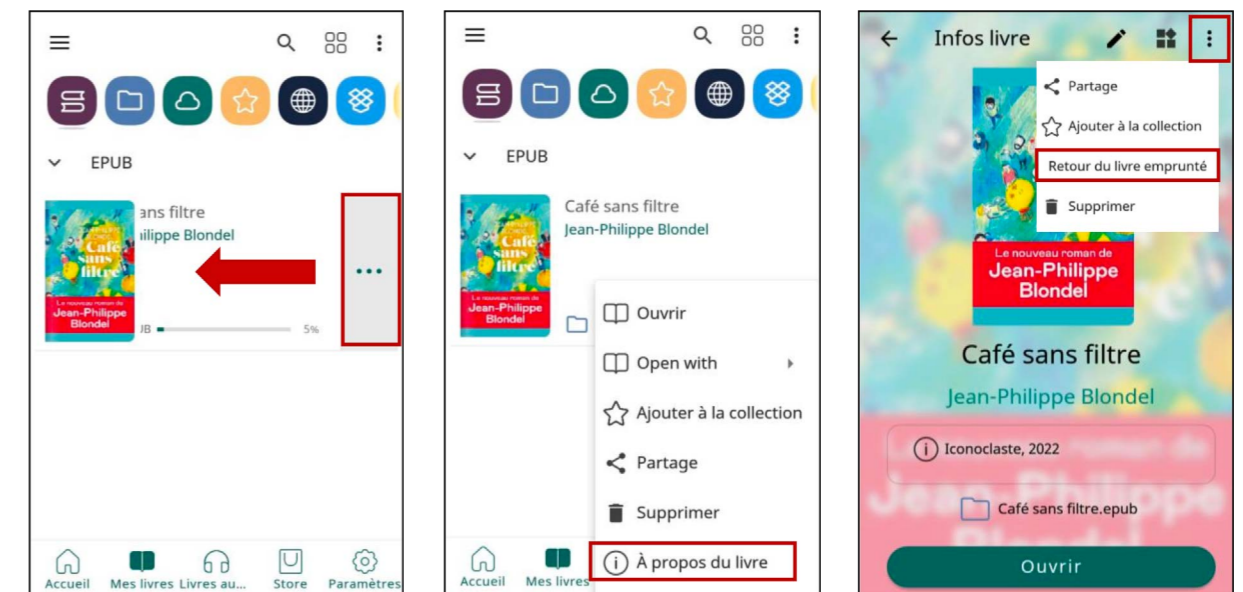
EPUB

Café
sans
filtre
Le nouveau roman de
Jean-Philippe
Blondel

ans filtre
ilippe Blondel

JB 5%

Accueil Mes livres Livres au... Store Paramètres

EPUB

Café
sans
filtre
Le nouveau roman de
Jean-Philippe
Blondel

Café sans filtre
Jean-Philippe Blondel

Ouvrir
Open with
Ajouter à la collection
Partage
Supprimer
À propos du livre

Accueil Mes livres

Infos livre

Partage
Ajouter à la collection
Retour du livre emprunté
Supprimer

Le nouveau roman de
Jean-Philippe
Blondel

Café sans filtre
Jean-Philippe Blondel

Iconoclaste, 2022

Café sans filtre.epub

Ouvrir